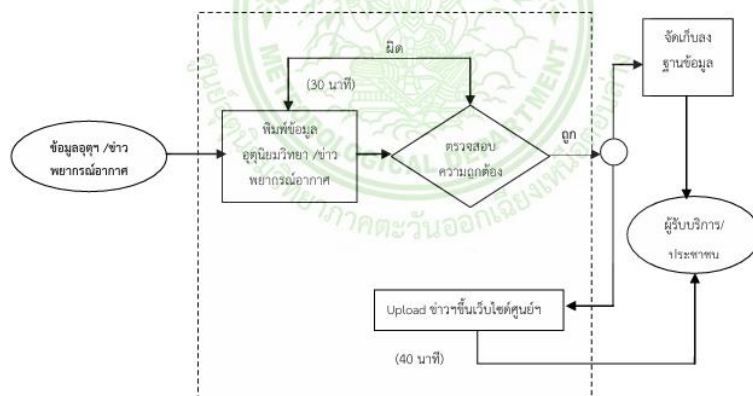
ผิด

(30 นาที)

ข้อมูลอุตุฯ /ข่าว พยากรณ์อากาศ

พิมพ์ข้อมูล อุตุนิยมวิทยา /ข่าว พยากรณ์อากาศ

ตรวจสอบ ความถูกต้อง

ถูก

จัดเก็บลง ฐานข้อมูล

ผู้รับบริการ/ ประชาชน

Upload ข่าวขึ้นเว็บไซต์ศูนย์ฯ

(40 นาที)

METEOROLOGICAL DEPARTMENT

ศูนย์อุตุนิยมวิทยาภาคตะวันออกเฉียงเหนือตอนล่าง